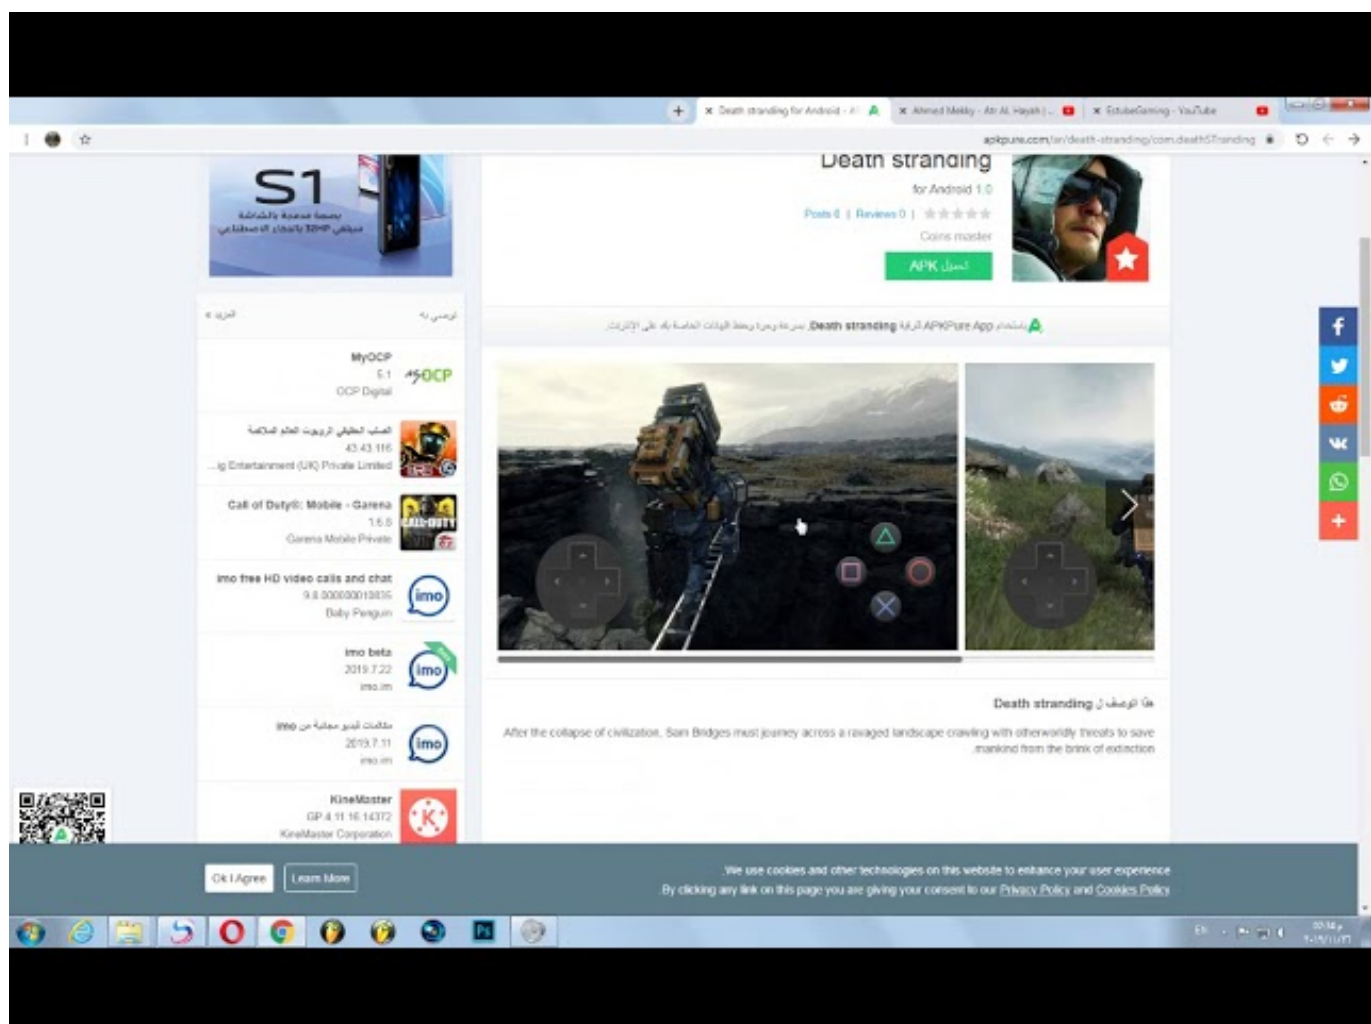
Death stranding for Android - ... | Ahmed Mekky - Ah AL Hayah | ... | EtubeGaming - YouTube

apkpure.com/ar/death-stranding/com.deathSTranding

S1
بصمة مدمجة بالشاشة
سيلفي 32MP بالذكاء الاصطناعي

Death stranding
for Android 1.0
Posts 0 | Reviews 0 |
Coins master
APK تحميل

باستخدام APKPure App لترقية Death stranding، سريعة ومجانية وحفظ البيانات الخاصة بك على الإنترنت.

نوصي بك
المزيد »

MyOCP
5.1
OCP Digital

الصلب الحقيقي الروبوت العالم الملاكمة
43.43.116
...ig Entertainment (UK) Private Limited

Call of Duty®: Mobile - Garena
1.6.5
Garena Mobile Private

imo free HD video calls and chat
9.8.000000010835
Baby Penguin

imo beta
2019.7.22
imo.im

مكالمات فيديو مجانية من imo
2019.7.11
imo.im

KineMaster
GP.4.11.16.14372
KineMaster Corporation

هنا الوصف Death stranding

After the collapse of civilization, Sam Bridges must journey across a ravaged landscape crawling with otherworldly threats to save mankind from the brink of extinction

Ok I Agree
Learn More

We use cookies and other technologies on this website to enhance your user experience
By clicking any link on this page you are giving your consent to our Privacy Policy and Cookies Policy